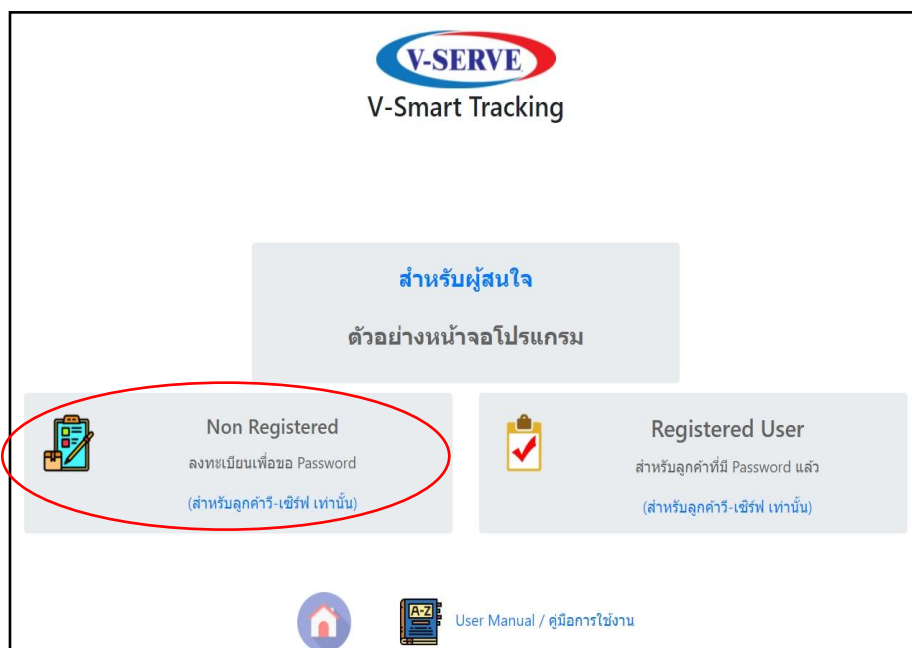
V-SERVE

V-Smart Tracking

สำหรับผู้สนใจ

ตัวอย่างหน้าจอโปรแกรม

Non Registered

ลงทะเบียนเพื่อขอ Password

(สำหรับลูกค้าวี-เซิร์ฟ เท่านั้น)

Registered User

สำหรับลูกค้าที่มี Password แล้ว

(สำหรับลูกค้าวี-เซิร์ฟ เท่านั้น)

A-Z

User Manual / คู่มือการใช้งาน